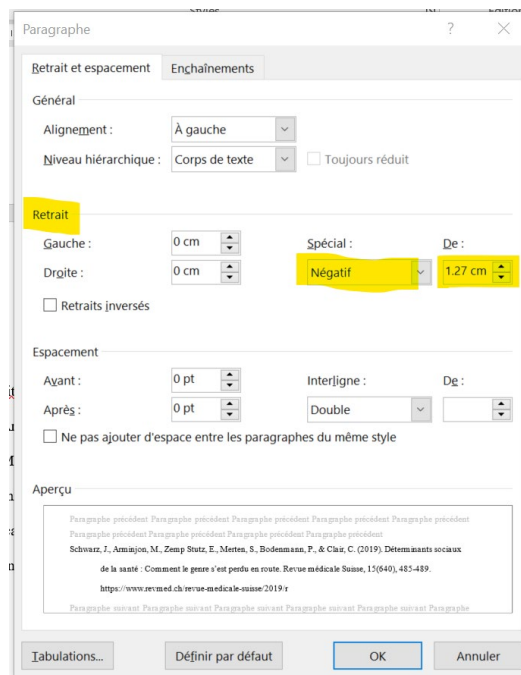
Paragraphe ? X

Retrait et espacement Enchaînements

Général

Alignement : À gauche

Niveau hiérarchique : Corps de texte

Toujours réduit

Retrait

Gauche : 0 cm

Droite : 0 cm

Spécial : Négatif

De : 1.27 cm

Retraits inversés

Espacement

Avant : 0 pt

Après : 0 pt

Interligne : Double

De :

Ne pas ajouter d'espace entre les paragraphes du même style

Aperçu

Paragraphe précédent Paragraphe précédent Paragraphe précédent Paragraphe précédent Paragraphe précédent Paragraphe précédent Paragraphe précédent Paragraphe précédent Paragraphe précédent

Schwarz, J., Arminjon, M., Zemp Stutz, E., Merten, S., Bodenmann, P., & Clair, C. (2019). Déterminants sociaux de la santé : Comment le genre s'est perdu en route. Revue médicale Suisse, 15(640), 485-489. https://www.revmed.ch/revue-medicale-suisse/2019/r

Paragraphe suivant Paragraphe suivant Paragraphe suivant Paragraphe suivant Paragraphe suivant Paragraphe suivant

Tabulations... Définir par défaut OK Annuler